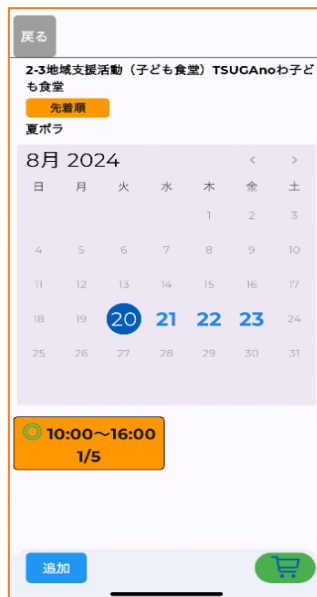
戻る

2-3地域支援活動（子ども食堂）TSUGAnoわ子ども食堂

先着順

夏ボラ

8月 2024

‹ ›

| 日 | 月 | 火 | 水 | 木 | 金 | 土 |
|---|---|---|---|---|---|---|
| | | | | 1 | 2 | 3 |
| 4 | 5 | 6 | 7 | 8 | 9 | 10 |
| 11 | 12 | 13 | 14 | 15 | 16 | 17 |
| 18 | 19 | 20 | 21 | 22 | 23 | 24 |
| 25 | 26 | 27 | 28 | 29 | 30 | 31 |

10:00〜16:00
1/5

追加